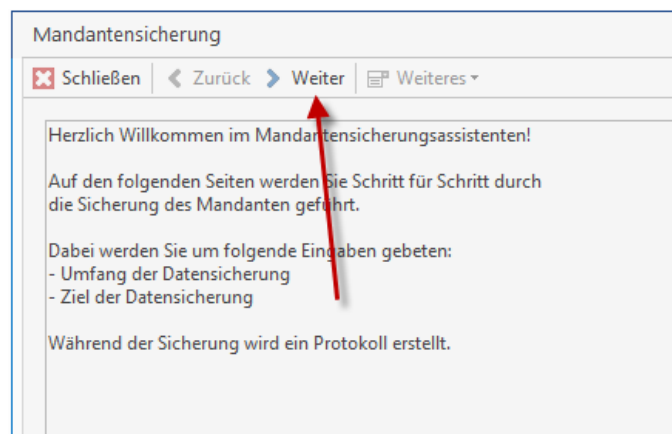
Mandantensicherung

Schließen  Zurück  Weiter  Weiteres

Herzlich Willkommen im Mandantensicherungsassistenten!

Auf den folgenden Seiten werden Sie Schritt für Schritt durch die Sicherung des Mandanten geführt.

Dabei werden Sie um folgende Eingaben gebeten:
- Umfang der Datensicherung
- Ziel der Datensicherung

Während der Sicherung wird ein Protokoll erstellt.